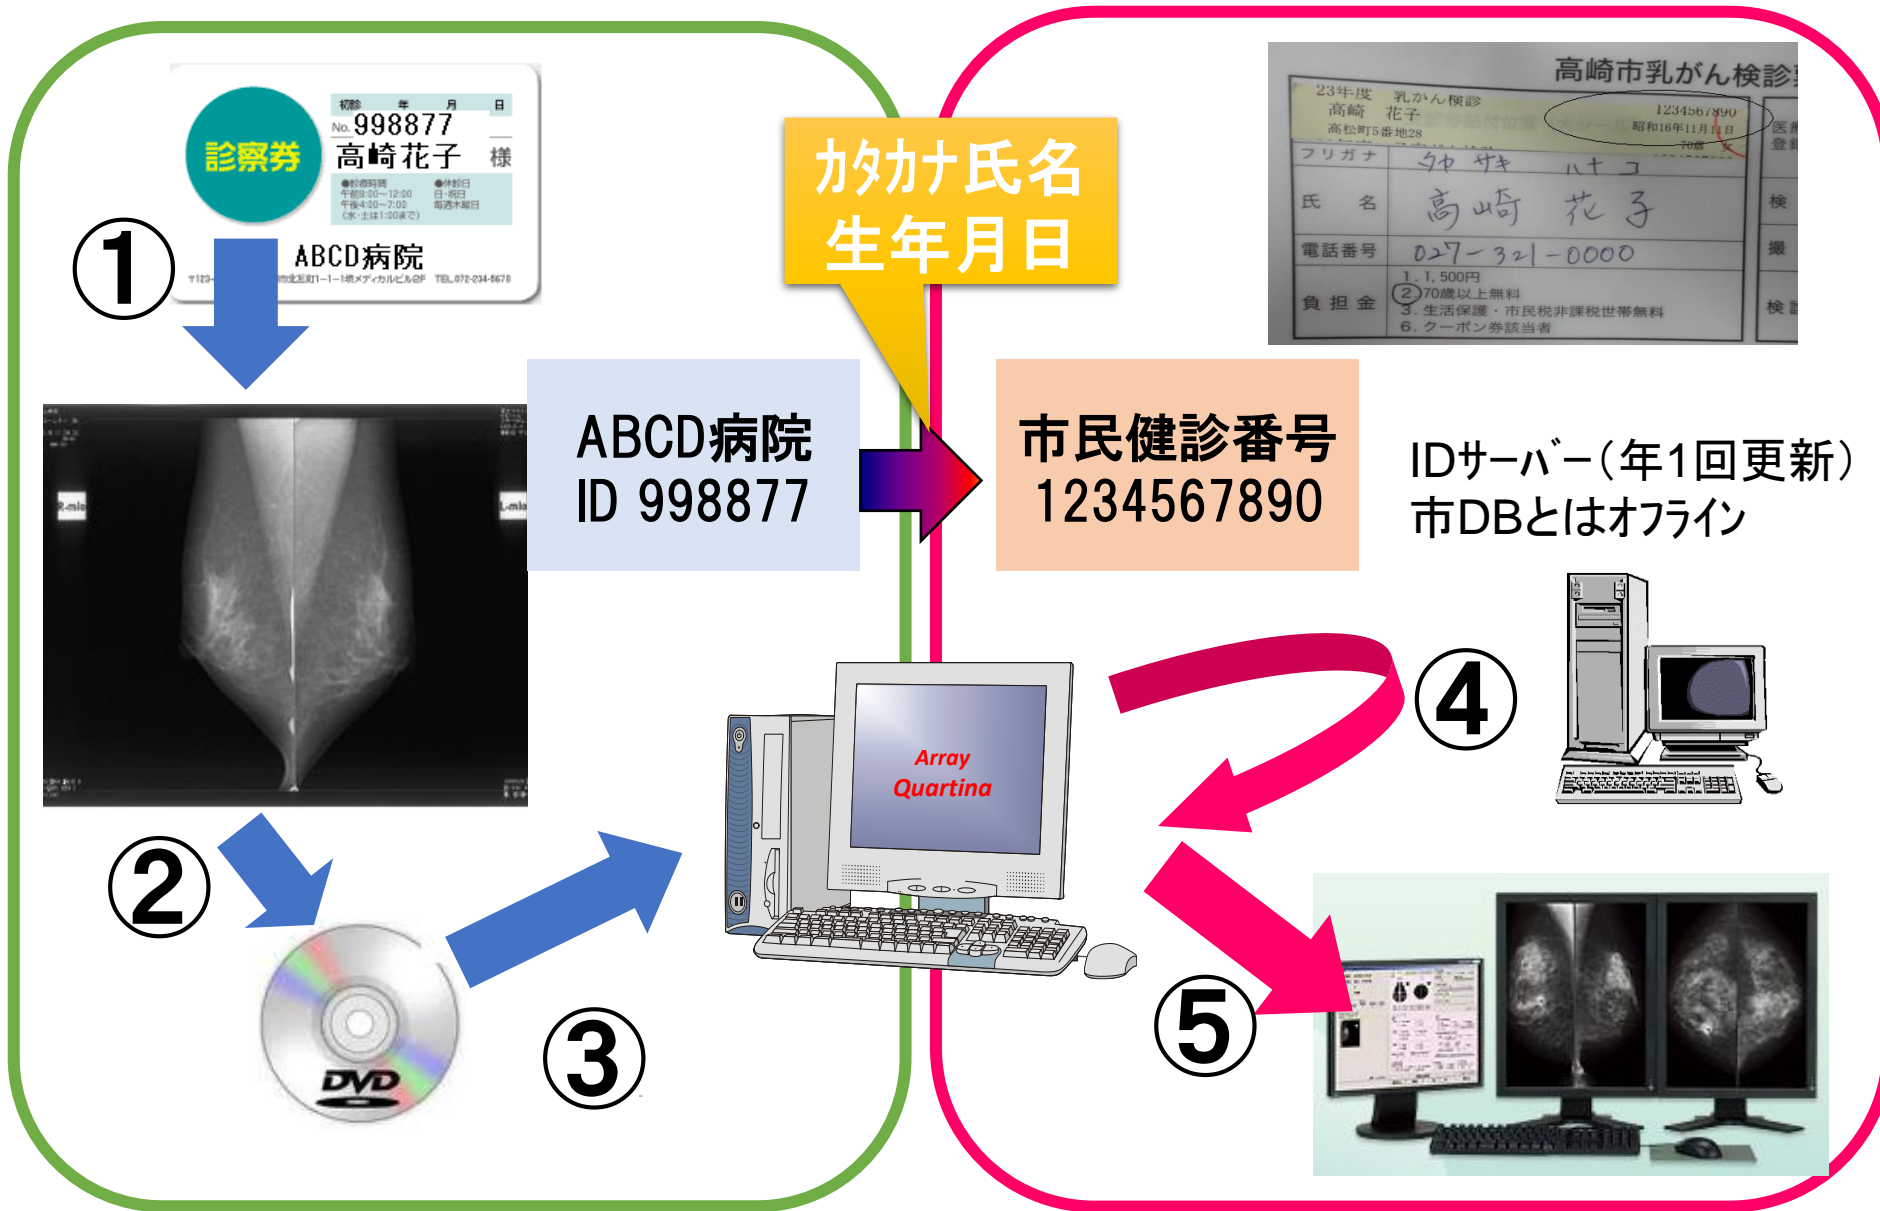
診察券
初診 年 月 日
No. 998877
高崎花子 様
●診療時間
午前9:30~12:00
午後4:00~7:00
(水・土は1:00まで)
●休診日
日・祝日
毎週木曜日
ABCD病院
〒123- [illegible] TEL.072-234-5678

①

カタカナ氏名
生年月日

高崎市乳がん検診
23年度 乳がん検診
高崎 花子
高松町5番地28
1234567890
昭和16年11月1日
70歳
フリガナ タカ サキ ハナ コ
氏 名 高崎 花子
電話番号 027-321-0000
負担金
1. 1, 500円
② 70歳以上無料
3. 生活保護・市民税非課税世帯無料
6. クーポン券該当者
医
登
検
撮
検

ABCD病院
ID 998877

市民健診番号
1234567890

IDサーバー(年1回更新)
市DBとはオフライン

②

Array
Quartina

④

DVD

③

⑤